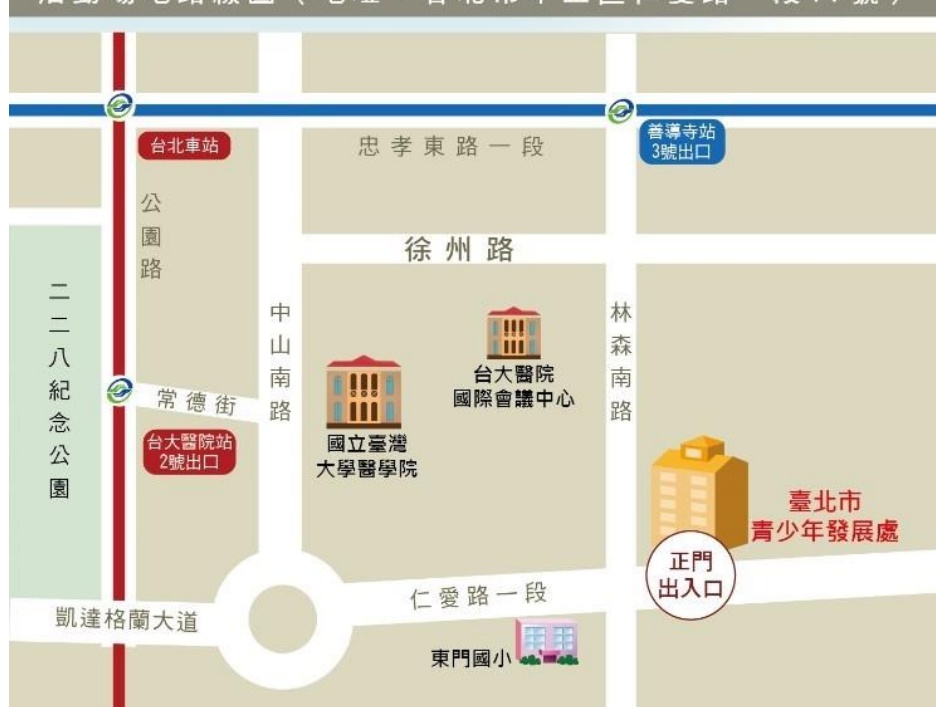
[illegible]

台北車站

忠孝東路一段

善導寺站
3號出口

公園路

徐州路

二二八紀念公園

中山南路

林森南路

台大醫院
國際會議中心

常德街

國立臺灣
大學醫學院

台大醫院站
2號出口

臺北市
青少年發展處

正門
出入口

凱達格蘭大道

仁愛路一段

東門國小